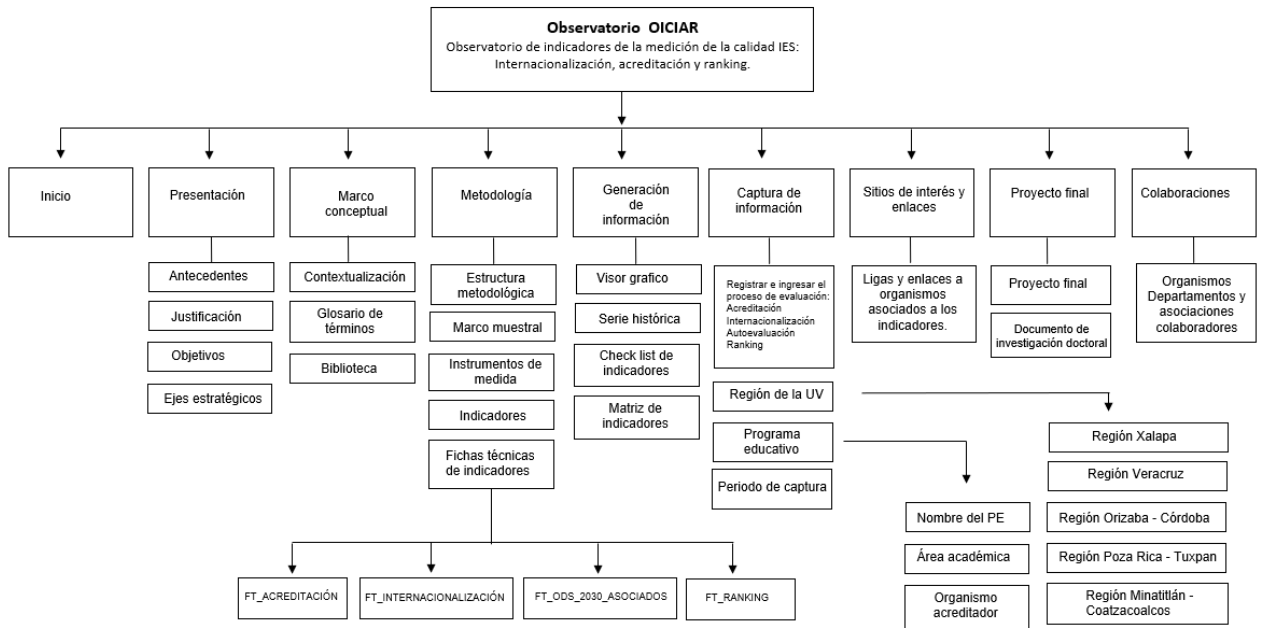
Observatorio OICIAR
Observatorio de indicadores de la medición de la calidad IES: Internacionalización, acreditación y ranking.

Inicio

Presentación
Antecedentes
Justificación
Objetivos
Ejes estratégicos

Marco conceptual
Contextualización
Glosario de términos
Biblioteca

Metodología
Estructura metodológica
Marco muestral
Instrumentos de medida
Indicadores
Fichas técnicas de indicadores

FT_ACREDITACIÓN
FT_INTERNACIONALIZACIÓN
FT_ODS_2030_ASOCIADOS
FT_RANKING

Generación de información
Visor grafico
Serie histórica
Check list de indicadores
Matriz de indicadores

Captura de información
Registrar e ingresar el proceso de evaluación: Acreditación Internacionalización Autoevaluación Ranking
Región de la UV
Programa educativo
Periodo de captura

Nombre del PE
Área académica
Organismo acreditador

Región Xalapa
Región Veracruz
Región Orizaba - Córdoba
Región Poza Rica - Tuxpan
Región Minatitlán - Coatzacoalcos

Sitios de interés y enlaces
Ligas y enlaces a organismos asociados a los indicadores.

Proyecto final
Proyecto final
Documento de investigación doctoral

Colaboraciones
Organismos Departamentos y asociaciones colaboradores